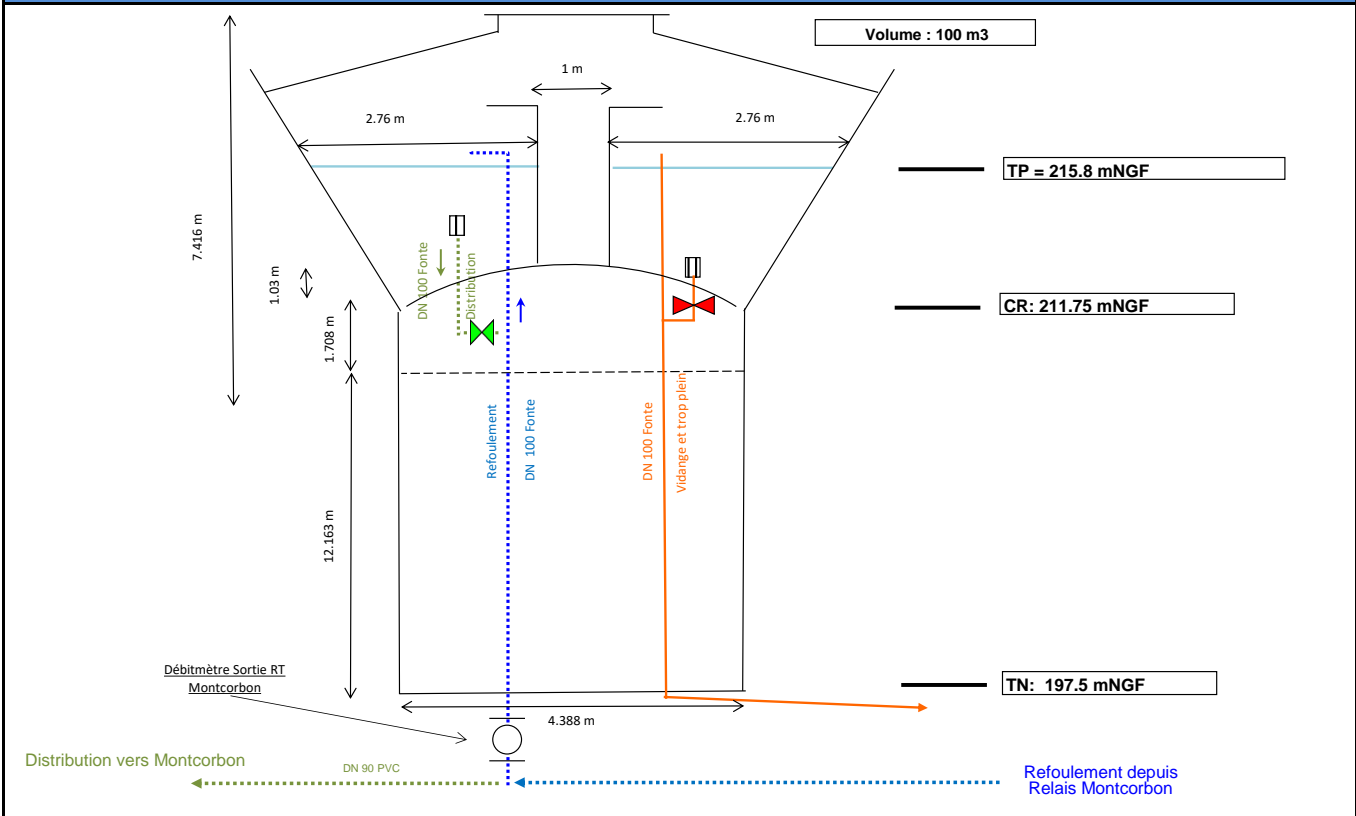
Volume : 100 m3

1 m

2.76 m

2.76 m

TP = 215.8 mNGF

7.416 m

DN 100 Fonte

Distribution

1.03 m

CR: 211.75 mNGF

1.708 m

Refoulement

DN 100 Fonte

DN 100 Fonte

Vidange et trop plein

12.163 m

Débitmètre Sortie RT Montcorbon

TN: 197.5 mNGF

4.388 m

Distribution vers Montcorbon

DN 90 PVC

Refoulement depuis Relais Montcorbon